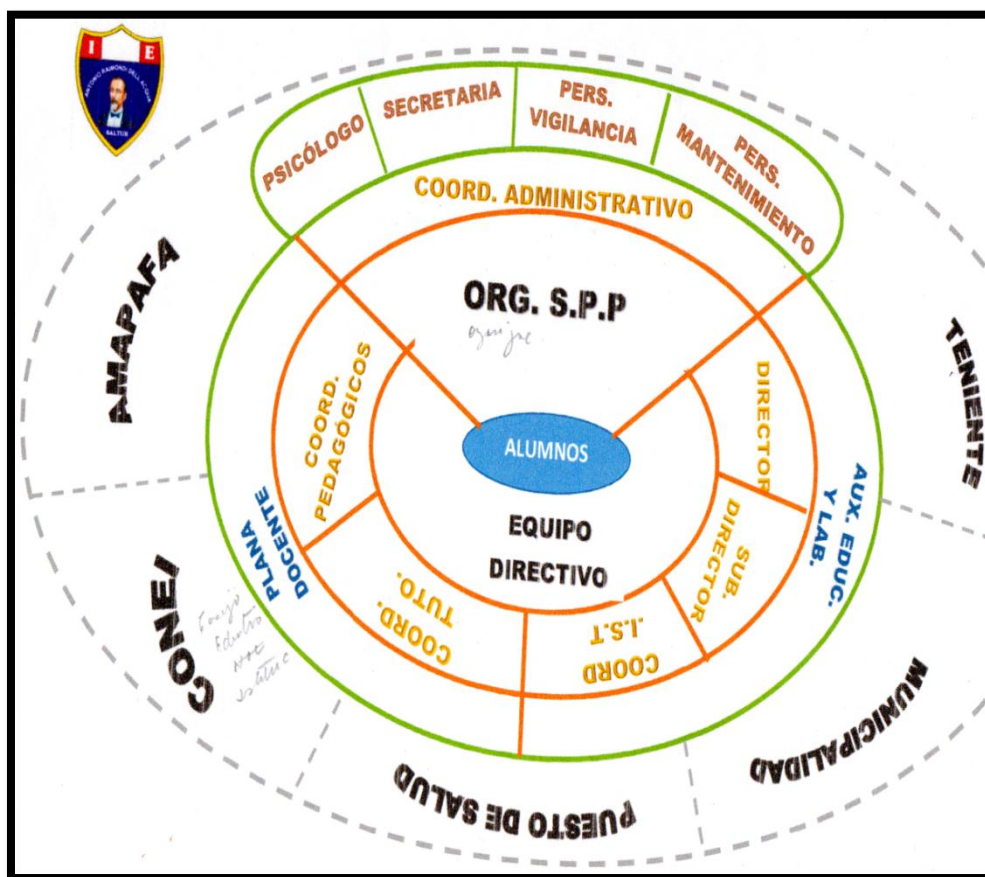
I E
ANTONIO RAIMONDI DELL'ACQUA
SALTUR

PSICÓLOGO
SECRETARIA
PERS. VIGILANCIA
PERS. MANTENIMIENTO
COORD. ADMINISTRATIVO

AMAPAFA

ORG. S.P.P
organizar

TENIENTE

COORD. PEDAGÓGICOS

DIRECTOR

ALUMNOS

AUX. EDUC. Y LAB.

PLANA DOCENTE

EQUIPO DIRECTIVO

SUB. DIRECTOR

COORD. TUTO.

COORD I.S.T

CONEI
Consejo Educativo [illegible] Saltur

MUNICIPALIDAD

PUESTO DE SALUD